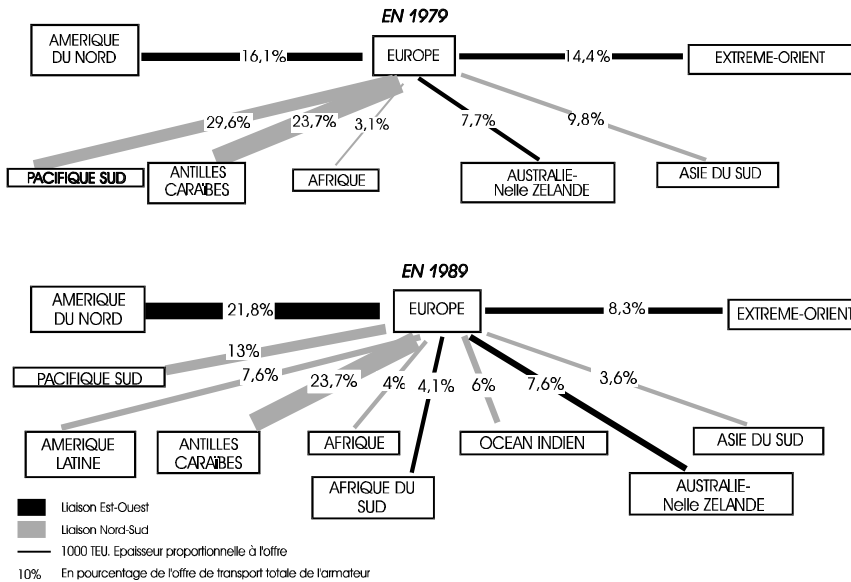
EN 1979

AMERIQUE DU NORD

16,1%

EUROPE

14,4%

EXTREME-ORIENT

29,6%

23,7%

3,1%

7,7%

9,8%

PACIFIQUE SUD

ANTILLES CARAÏBES

AFRIQUE

AUSTRALIE-Nelle ZELANDE

ASIE DU SUD

EN 1989

AMERIQUE DU NORD

21,8%

EUROPE

8,3%

EXTREME-ORIENT

13%

PACIFIQUE SUD

7,6%

23,7%

4%

4,1%

6%

7,6%

3,6%

AMERIQUE LATINE

ANTILLES CARAÏBES

AFRIQUE

OCEAN INDIEN

ASIE DU SUD

AFRIQUE DU SUD

AUSTRALIE-Nelle ZELANDE

Liaison Est-Ouest

Liaison Nord-Sud

1000 TEU. Epaisseur proportionnelle à l'offre

10% En pourcentage de l'offre de transport totale de l'armateur